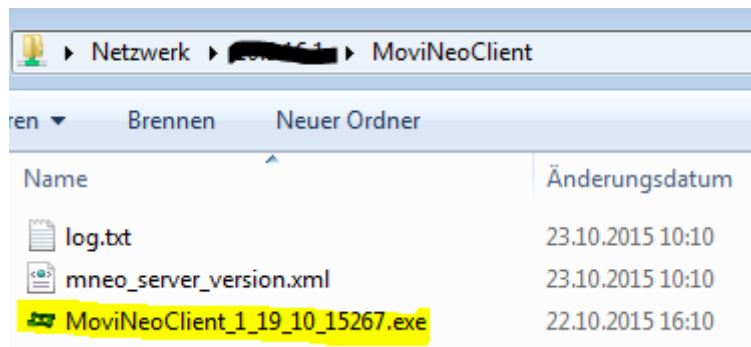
Netzwerk ▸ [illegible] ▸ MoviNeoClient

ren ▾ Brennen Neuer Ordner

| Name | Änderungsdatum |
|---|---|
| log.txt | 23.10.2015 10:10 |
| mneo_server_version.xml | 23.10.2015 10:10 |
| MoviNeoClient_1_19_10_15267.exe | 22.10.2015 16:10 |